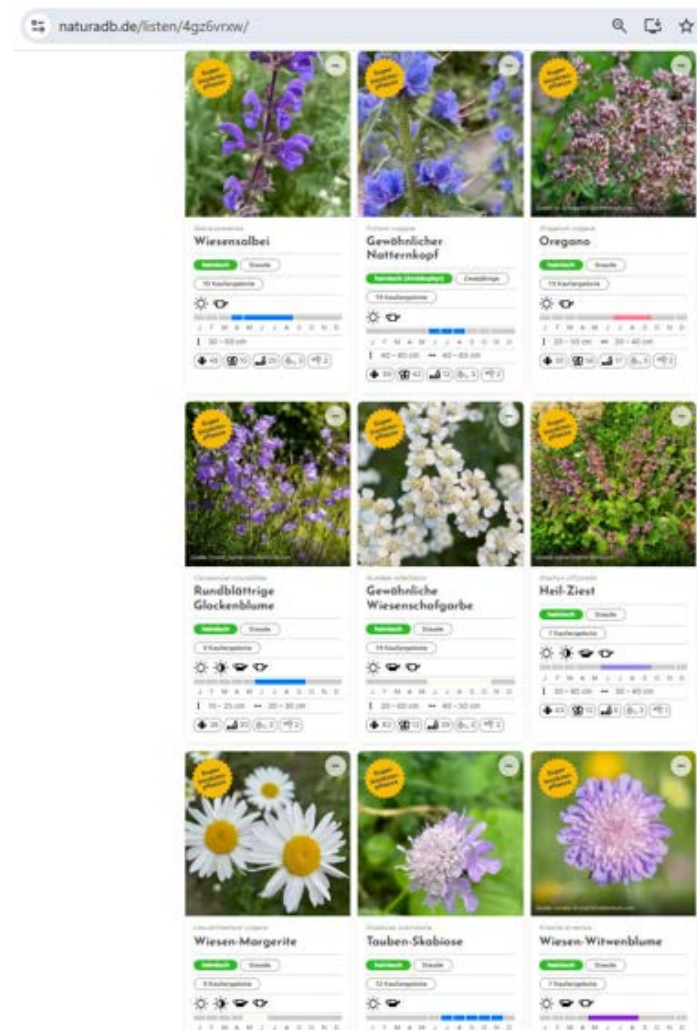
naturadb.de/listen/4gz6vrxw/

Wiesensalbei

Gewöhnlicher Natternkopf

Oregano

Rundblättrige Glockenblume

Gewöhnliche Wiesenschafgarbe

Heil-Ziest

Wiesen-Margerite

Tauben-Skabiose

Wiesen-Witwenblume